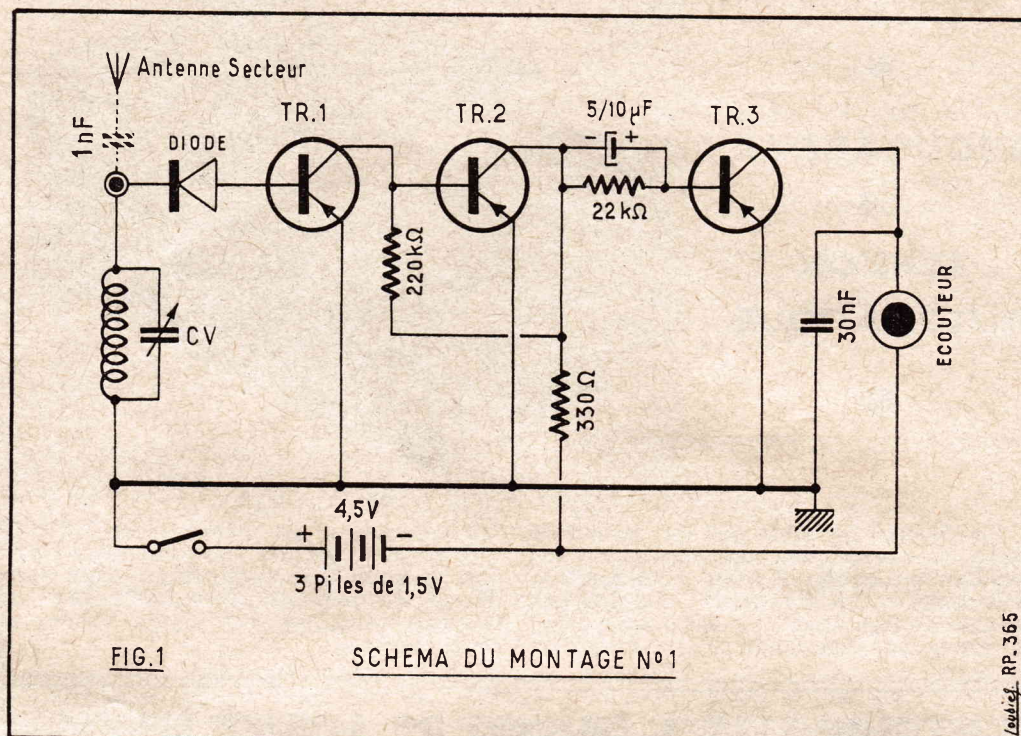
Antenne Secteur

1nF

DIODE

TR.1

TR.2

$5/10\mu F$

- +

TR.3

$22 k\Omega$

$220 k\Omega$

CV

$330 \Omega$

30nF

ECOUTEUR

+ 4,5V -

3 Piles de 1,5V

FIG.1

SCHEMA DU MONTAGE N°1

Loubière RP. 365